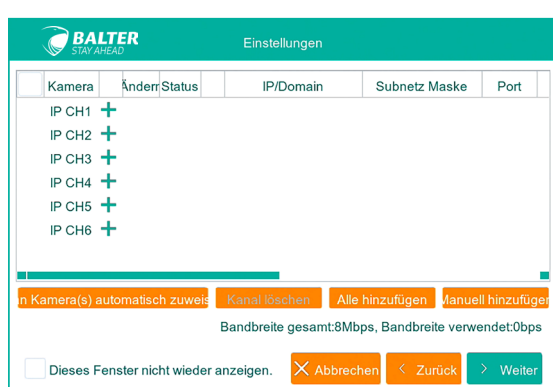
BALTER
STAY AHEAD

Einstellungen

| | Kamera | Ändern | Status | | IP/Domain | Subnetz Maske | Port |
|---|---|---|---|---|---|---|---|
| | IP CH1 + | | | | | | |
| | IP CH2 + | | | | | | |
| | IP CH3 + | | | | | | |
| | IP CH4 + | | | | | | |
| | IP CH5 + | | | | | | |
| | IP CH6 + | | | | | | |

n Kamera(s) automatisch zuweis

Kanal löschen

Alle hinzufügen

Manuell hinzufüger

Bandbreite gesamt:8Mbps, Bandbreite verwendet:0bps

Dieses Fenster nicht wieder anzeigen.

Abbrechen

Zurück

Weiter